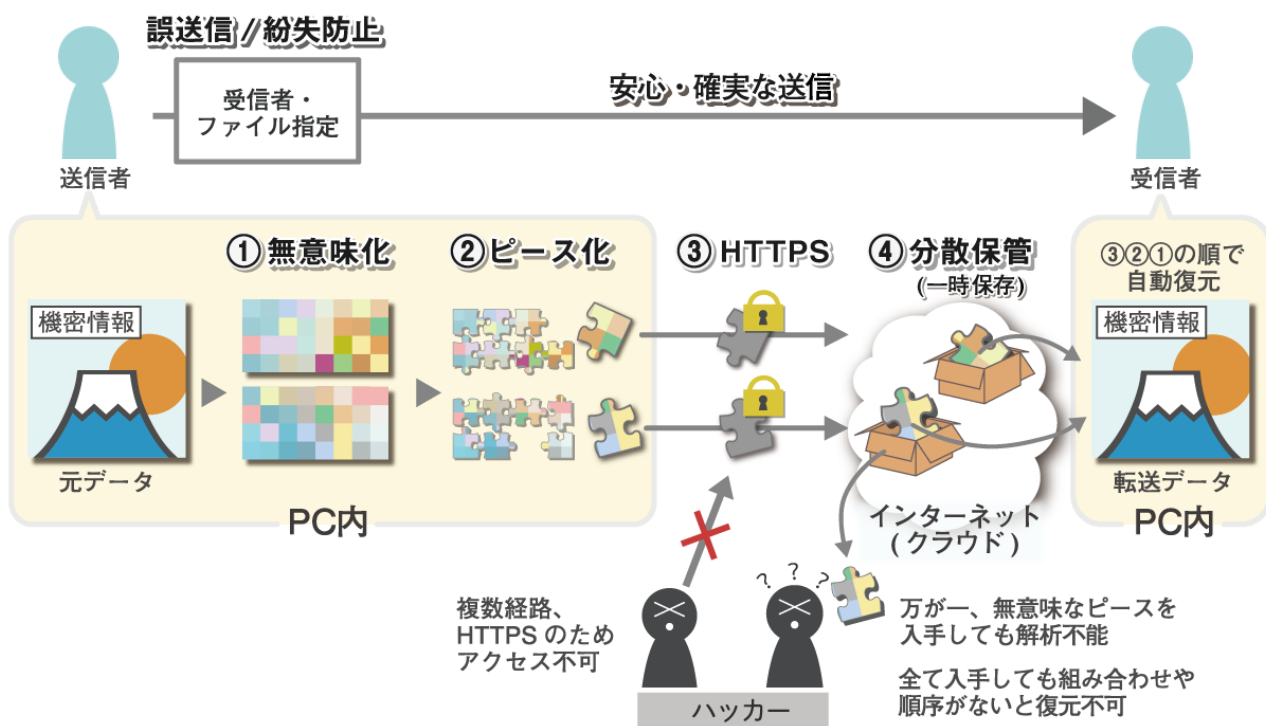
誤送信／紛失防止

受信者・
ファイル指定

安心・確実な送信

送信者

受信者

①無意味化

②ピース化

③HTTPS

④分散保管
(一時保存)

③②①の順で
自動復元

機密情報

元データ

PC内

インターネット
(クラウド)

機密情報

転送データ

PC内

複数経路、
HTTPS のため
アクセス不可

? ? ?

万が一、無意味なピースを
入手しても解析不能

全て入手しても組み合わせや
順序がないと復元不可

ハッカー